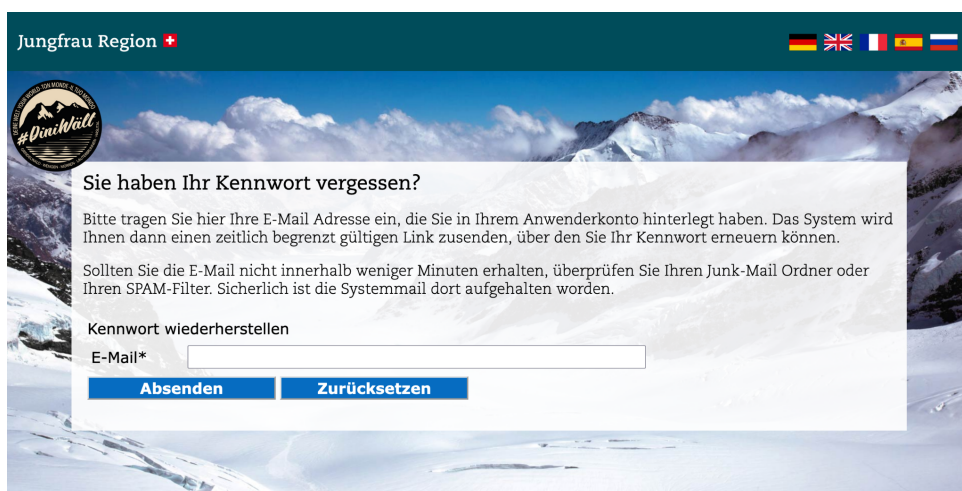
Jungfrau Region

#DiniWält

Sie haben Ihr Kennwort vergessen?

Bitte tragen Sie hier Ihre E-Mail Adresse ein, die Sie in Ihrem Anwenderkonto hinterlegt haben. Das System wird Ihnen dann einen zeitlich begrenzt gültigen Link zusenden, über den Sie Ihr Kennwort erneuern können.

Sollten Sie die E-Mail nicht innerhalb weniger Minuten erhalten, überprüfen Sie Ihren Junk-Mail Ordner oder Ihren SPAM-Filter. Sicherlich ist die Systemmail dort aufgehalten worden.

Kennwort wiederherstellen

E-Mail*

Absenden

Zurücksetzen